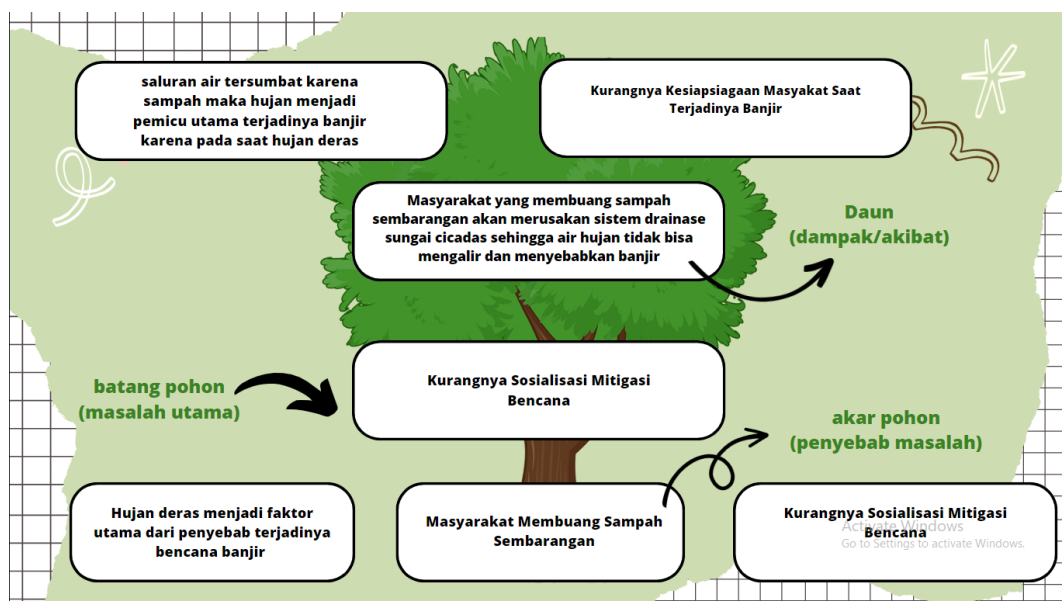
saluran air tersumbat karena sampah maka hujan menjadi pemicu utama terjadinya banjir karena pada saat hujan deras

Kurangnya Kesiapsiagaan Masyakat Saat Terjadinya Banjir

Masyarakat yang membuang sampah sembarangan akan merusakan sistem drainase sungai cicadas sehingga air hujan tidak bisa mengalir dan menyebabkan banjir

Daun (dampak/akibat)

batang pohon (masalah utama)

Kurangnya Sosialisasi Mitigasi Bencana

akar pohon (penyebab masalah)

Hujan deras menjadi faktor utama dari penyebab terjadinya bencana banjir

Masyarakat Membuang Sampah Sembarangan

Kurangnya Sosialisasi Mitigasi Bencana

Activate Windows
Go to Settings to activate Windows.